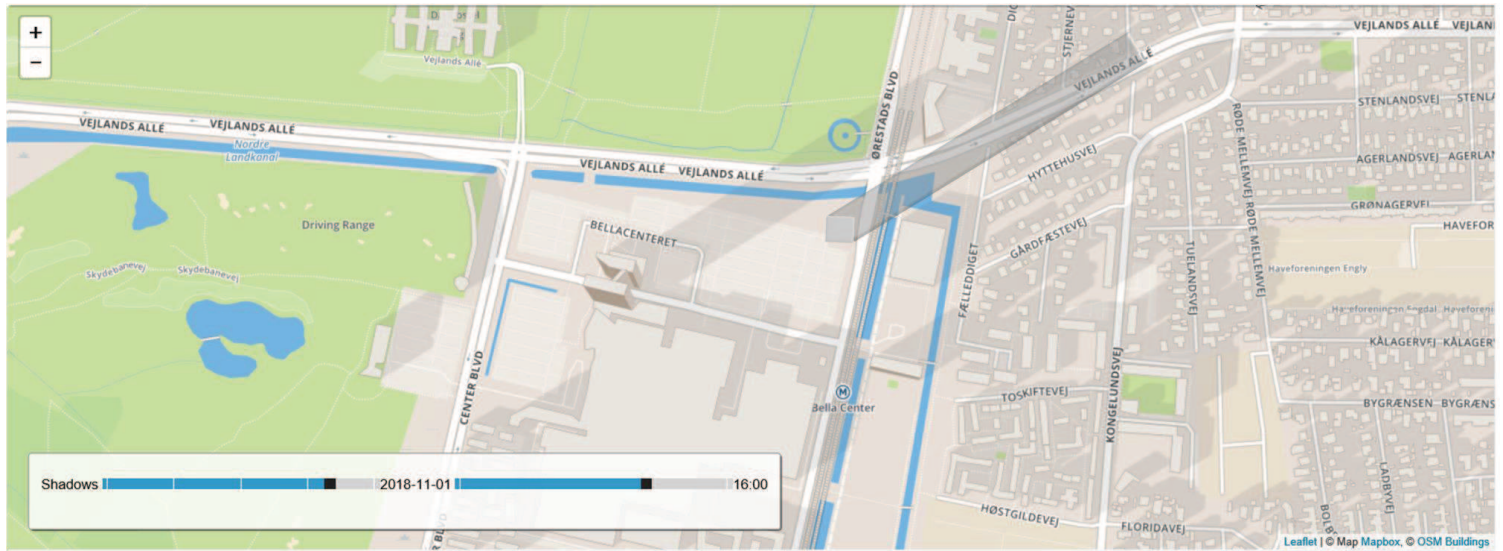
+
−
Vejlands Allé
VEJLANDS ALLÉ
VEJLANDS ALLÉ
Nordre Landkanal
VEJLANDS ALLÉ
VEJLANDS ALLÉ
ØRESTADS BLVD
VEJLANDS ALLÉ
STJERNEV
STENLANDSVEJ
STENLA
AGERLANDSVEJ
AGERLAN
HYTTEHUSVEJ
RØDE MELLEMVEJ
RØDE MELLEMVEJ
GRØNAGERVEJ
HAVEFOR
GÅRDFÆSTEVEJ
BELLACENTERET
Driving Range
Skydebanevej
Skydebanevej
TUELANDSVEJ
Haveforeningen Engly
Haveforeningen Engdal
Haveforenin
FÆLLEDDIGET
KONGELUNDSVEJ
KÅLAGERVEJ
KÅLAGER
CENTER BLVD
M
Bella Center
TOSKIFTEVEJ
BYGRÆNSEN
BYGRÆNS
Shadows
2018-11-01
16:00
LADBYVEJ
HØSTGILDEVEJ
FLORIDAVEJ
Leaflet | © Map Mapbox, © OSM Buildings